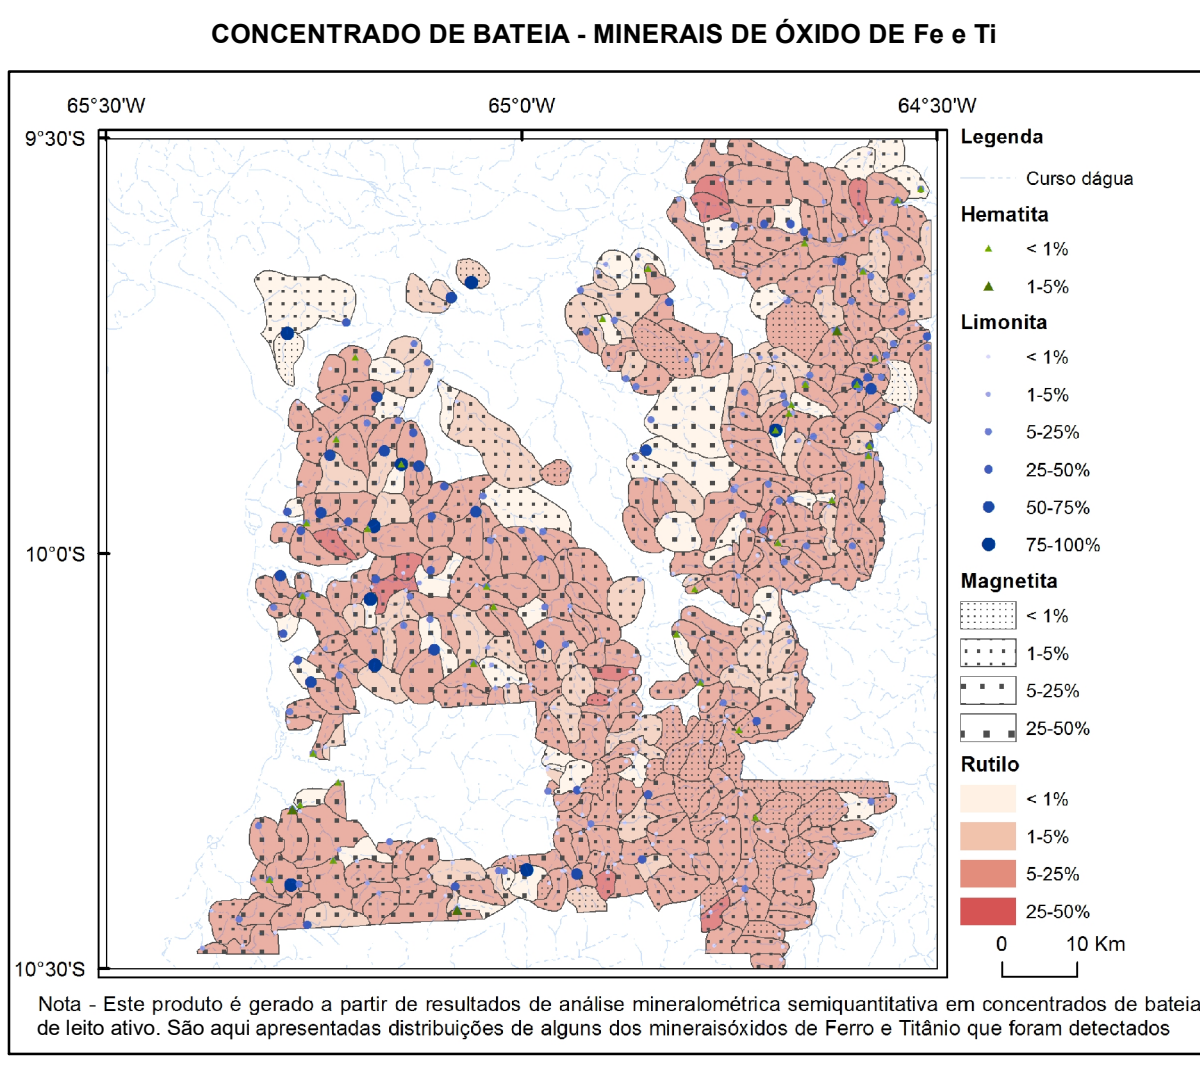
CONCENTRADO DE BATEIA - MINERAIS DE ÓXIDO DE Fe e Ti

65°30'W

65°0'W

64°30'W

9°30'S

10°0'S

10°30'S

Legenda

Curso dágua

Hematita

< 1%

1-5%

Limonita

< 1%

1-5%

5-25%

25-50%

50-75%

75-100%

Magnetita

< 1%

1-5%

5-25%

25-50%

Rutilo

< 1%

1-5%

5-25%

25-50%

0 10 Km

Nota - Este produto é gerado a partir de resultados de análise mineralométrica semiquantitativa em concentrados de bateia de leito ativo. São aqui apresentadas distribuições de alguns dos mineraisóxidos de Ferro e Titânio que foram detectados